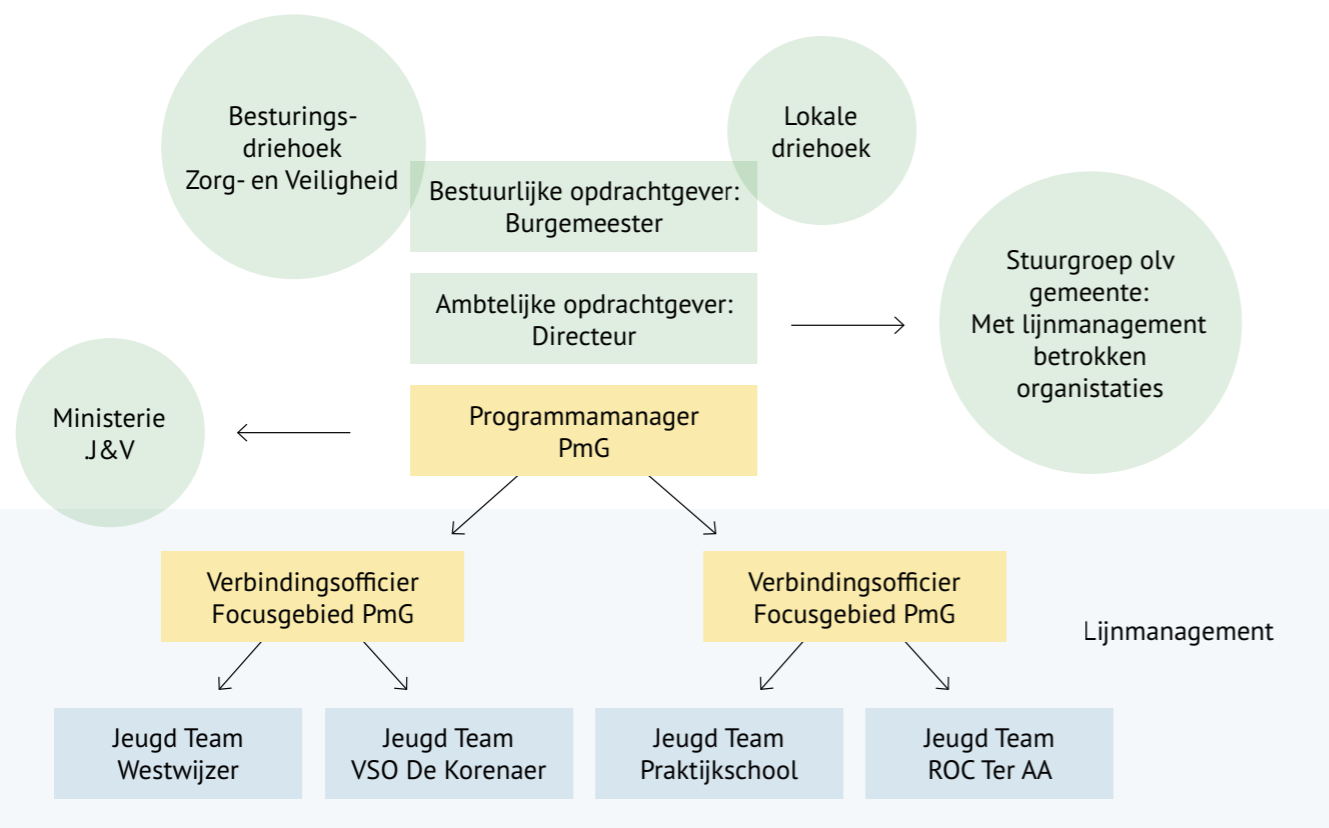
Besturingsdriehoek
Zorg- en Veiligheid

Lokale driehoek

Bestuurlijke opdrachtgever:
Burgemeester

Ambtelijke opdrachtgever:
Directeur

Stuurgroep olv gemeente:
Met lijnmanagement betrokken organistaties

Ministerie J&V

Programmamanager
PmG

Verbindingsofficier
Focusgebied PmG

Verbindingsofficier
Focusgebied PmG

Lijnmanagement

Jeugd Team
Westwijzer

Jeugd Team
VSO De Korenaer

Jeugd Team
Praktijkschool

Jeugd Team
ROC Ter AA